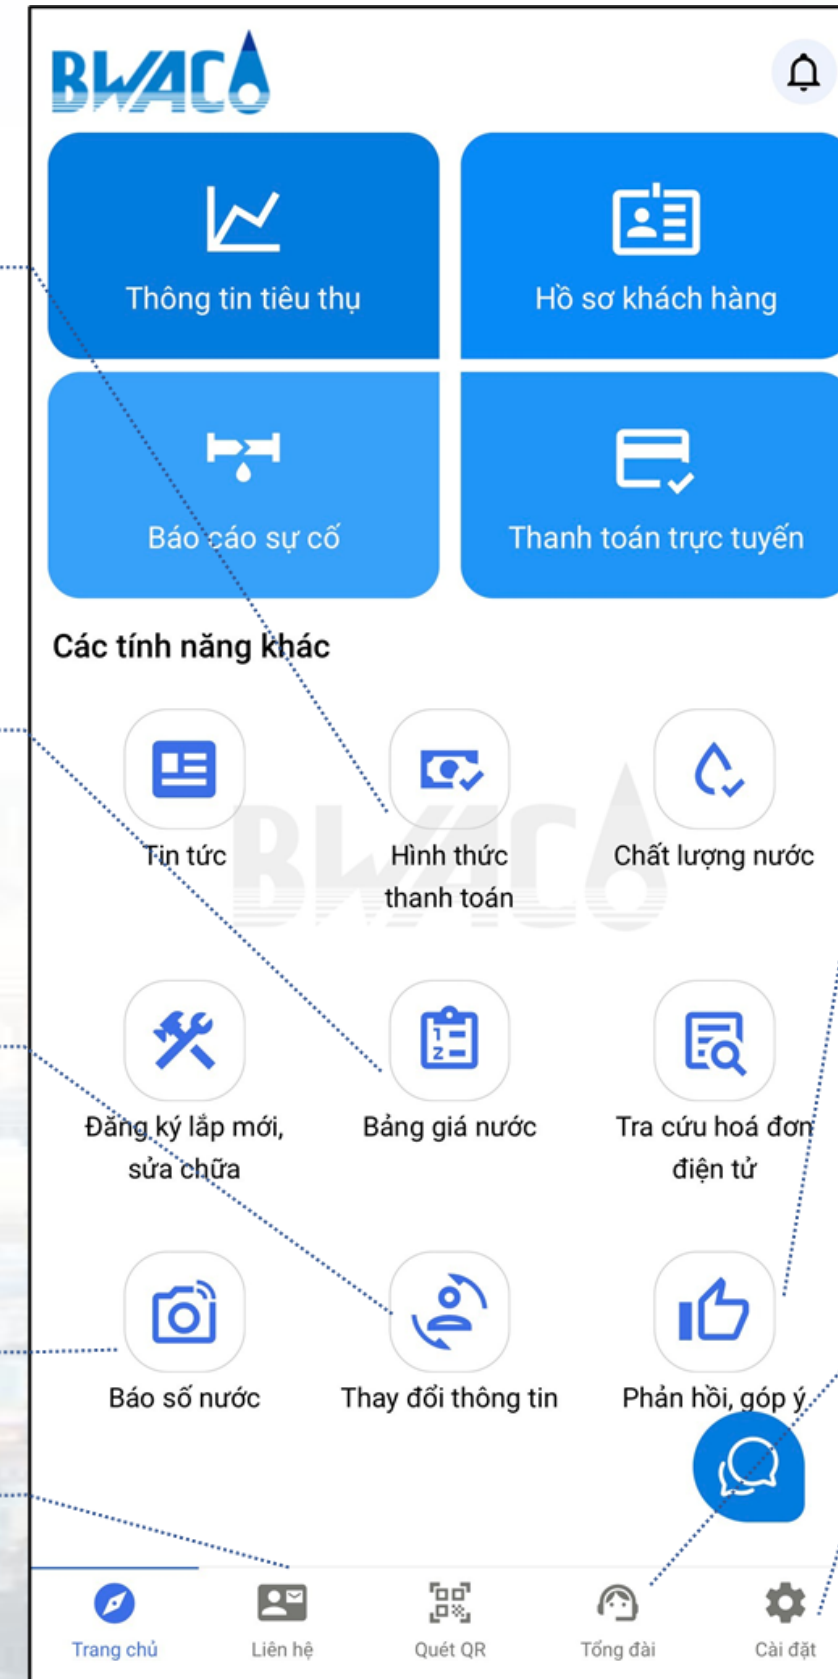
BWACO

Thông tin tiêu thụ

Hồ sơ khách hàng

Báo cáo sự cố

Thanh toán trực tuyến

Các tính năng khác

Tin tức

Hình thức thanh toán

Chất lượng nước

Đăng ký lắp mới, sửa chữa

Bảng giá nước

Tra cứu hoá đơn điện tử

Báo số nước

Thay đổi thông tin

Phản hồi, góp ý

Trang chủ

Liên hệ

Quét QR

Tổng đài

Cài đặt